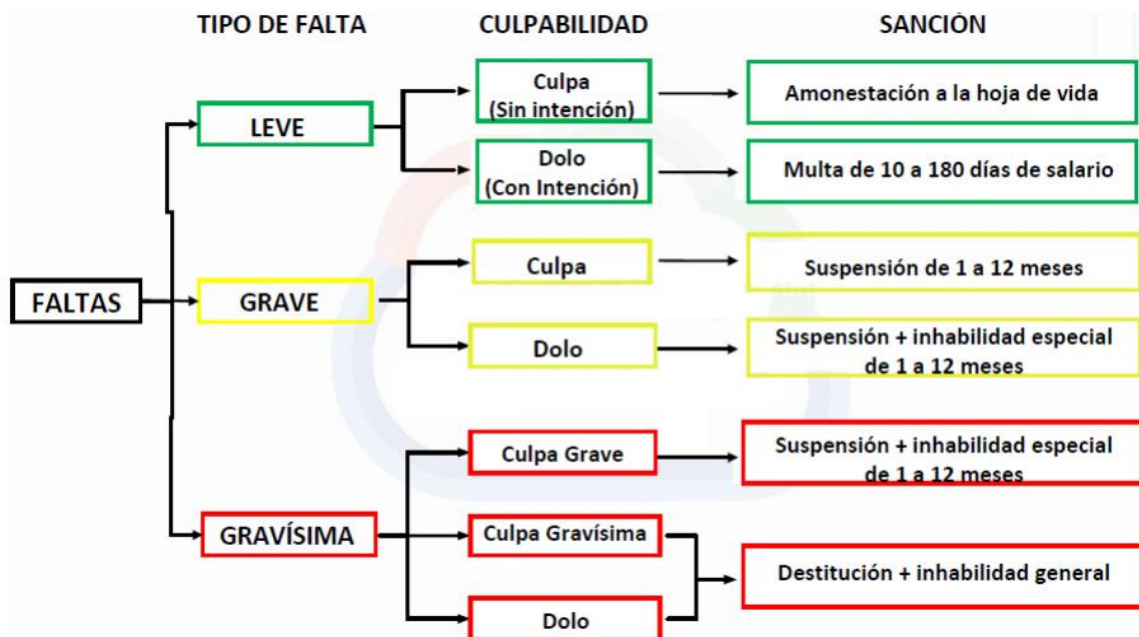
TIPO DE FALTA

CULPABILIDAD

SANCIÓN

FALTAS

LEVE

Culpa (Sin intención)

Amonestación a la hoja de vida

Dolo (Con Intención)

Multa de 10 a 180 días de salario

GRAVE

Culpa

Suspensión de 1 a 12 meses

Dolo

Suspensión + inhabilidad especial de 1 a 12 meses

GRAVÍSIMA

Culpa Grave

Suspensión + inhabilidad especial de 1 a 12 meses

Culpa Gravísima

Dolo

Destitución + inhabilidad general